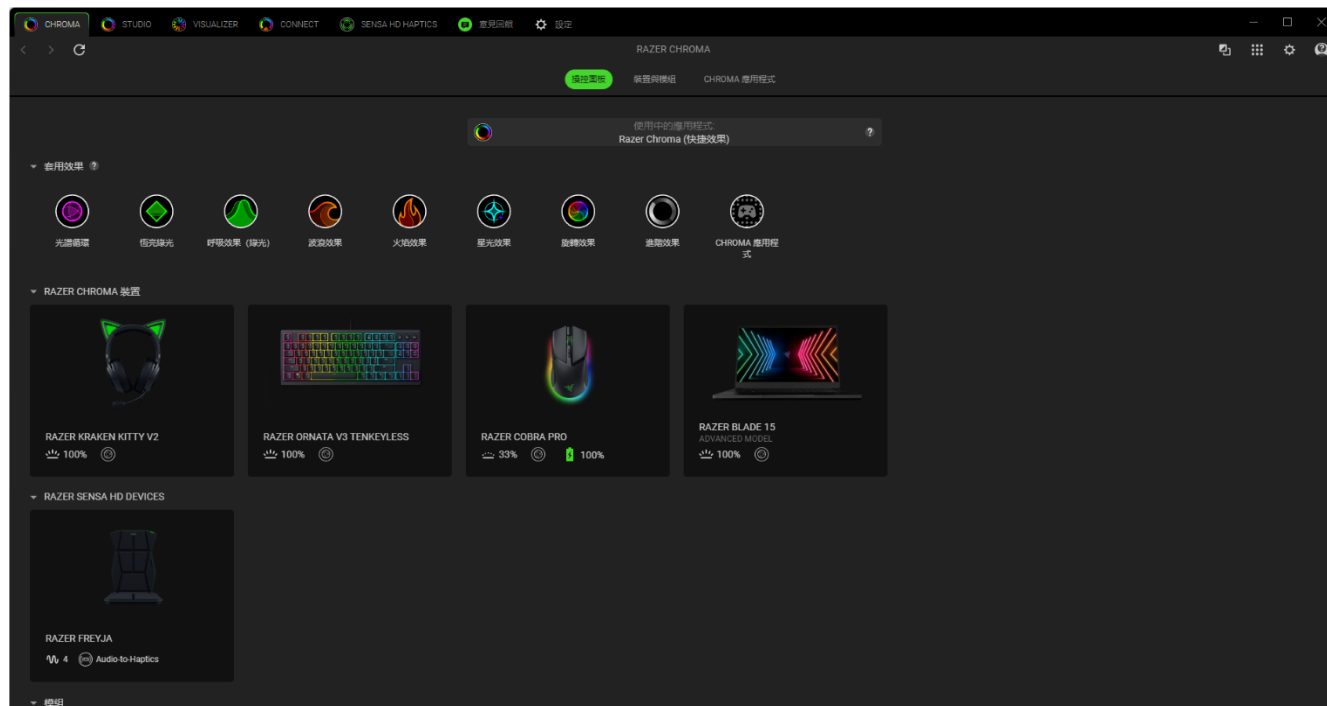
CHROMA STUDIO VISUALIZER CONNECT SENSA HD HAPTICS 意見回饋 設定

RAZER CHROMA

操控面板 裝置與模組 CHROMA 應用程式

使用中的應用程式:
Razer Chroma (快捷效果)

套用效果

光譜循環 恆亮綠光 呼吸效果 (綠光) 波浪效果 火焰效果 星光效果 旋轉效果 進階效果 CHROMA 應用程式

RAZER CHROMA 裝置

RAZER KRAKEN KITTY V2
100%

RAZER ORNATA V3 TENKEYLESS
100%

RAZER COBRA PRO
33% 100%

RAZER BLADE 15
ADVANCED MODEL
100%

RAZER SENSA HD DEVICES

RAZER FREYJA
4 Audio-to-Haptics

模組